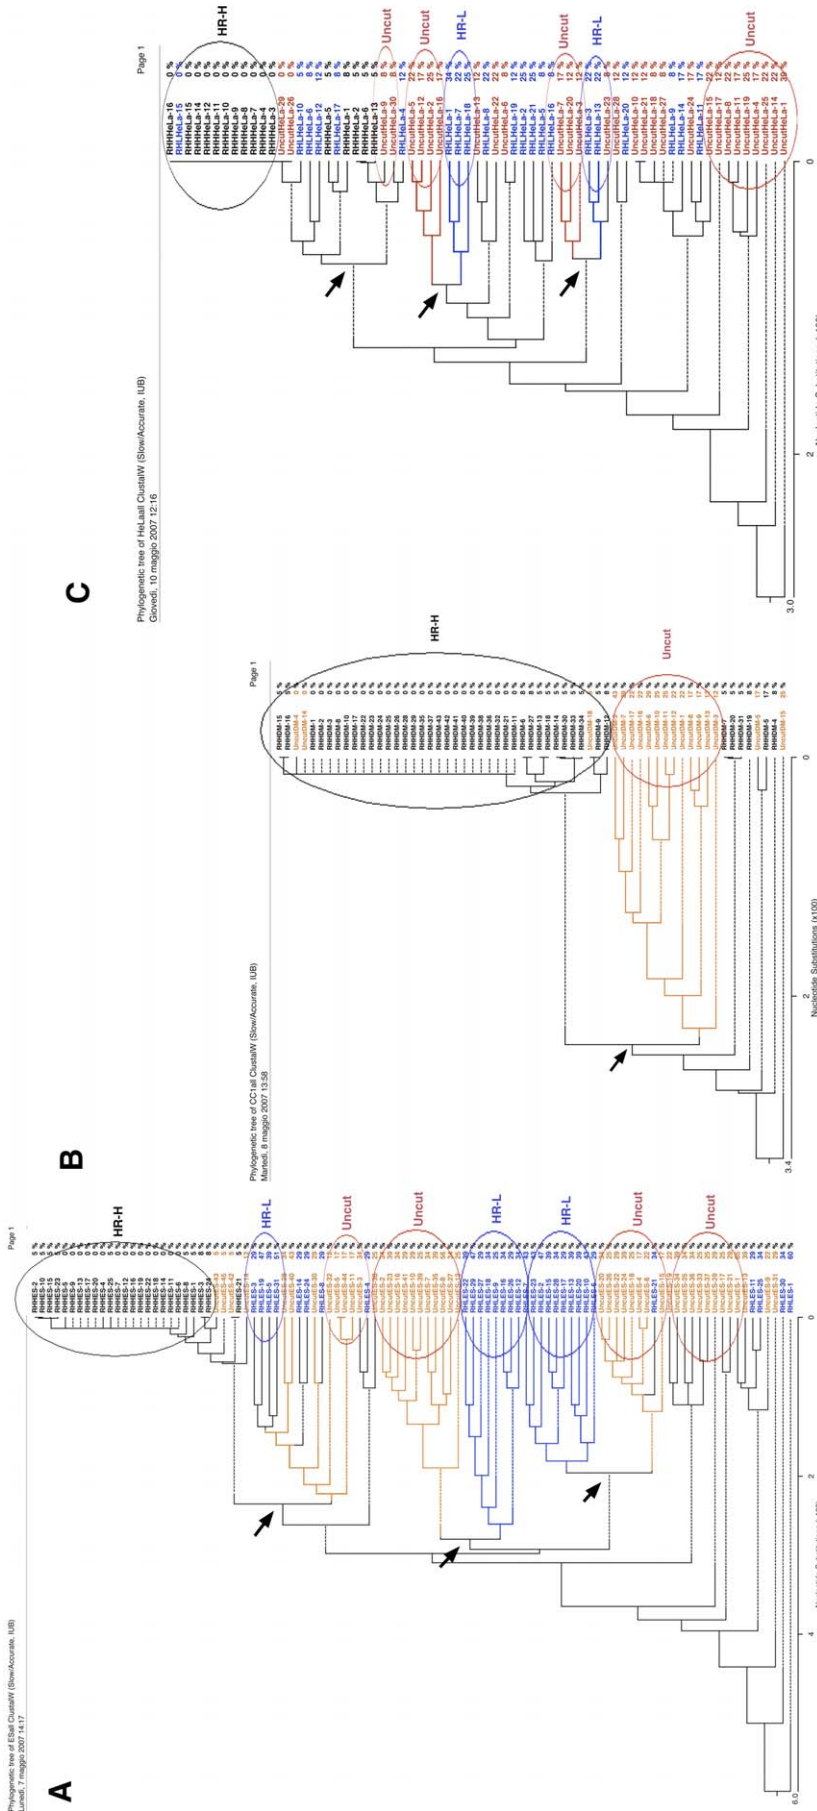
A

Phylogenetic tree of ESall ClustalW (Slow/Accurate, IUB)
Lunedì, 7 maggio 2007 14:17

Page 1

HR-H

HR-L

Uncut

Uncut

HR-L

HR-L

Uncut

Uncut

6.0

4

2

0

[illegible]

B

Phylogenetic tree of CC1all ClustalW (Slow/Accurate, IUB)
Martedì, 8 maggio 2007 13:58

Page 1

HR-H

Uncut

3.4

2

0

Nucleotide Substitutions (x100)

C

Phylogenetic tree of HeLaall ClustalW (Slow/Accurate, IUB)
Giovedì, 10 maggio 2007 12:16

Page 1

HR-H

Uncut

Uncut

HR-L

Uncut

HR-L

Uncut

3.0

2

0

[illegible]